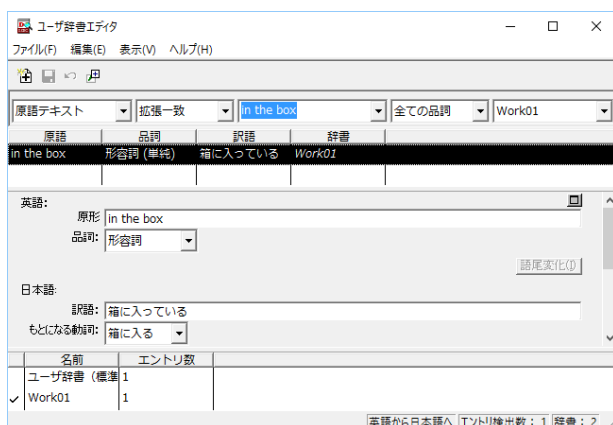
ユーザ辞書エディタ

ファイル(F) 編集(E) 表示(V) ヘルプ(H)

原語テキスト | 拡張一致 | in the box | 全ての品詞 | Work01

| 原語 | 品詞 | 訳語 | 辞書 |
|---|---|---|---|
| in the box | 形容詞 (単純) | 箱に入っている | Work01 |

英語:
原形 in the box
品詞: 形容詞
語尾変化(I)

日本語:
訳語: 箱に入っている
もとになる動詞: 箱に入る

| | 名前 | エントリ数 |
|---|---|---|
| | ユーザ辞書（標準 | 1 |
| ✓ | Work01 | 1 |

英語から日本語へ | エントリ検出数：1 | 辞書：2